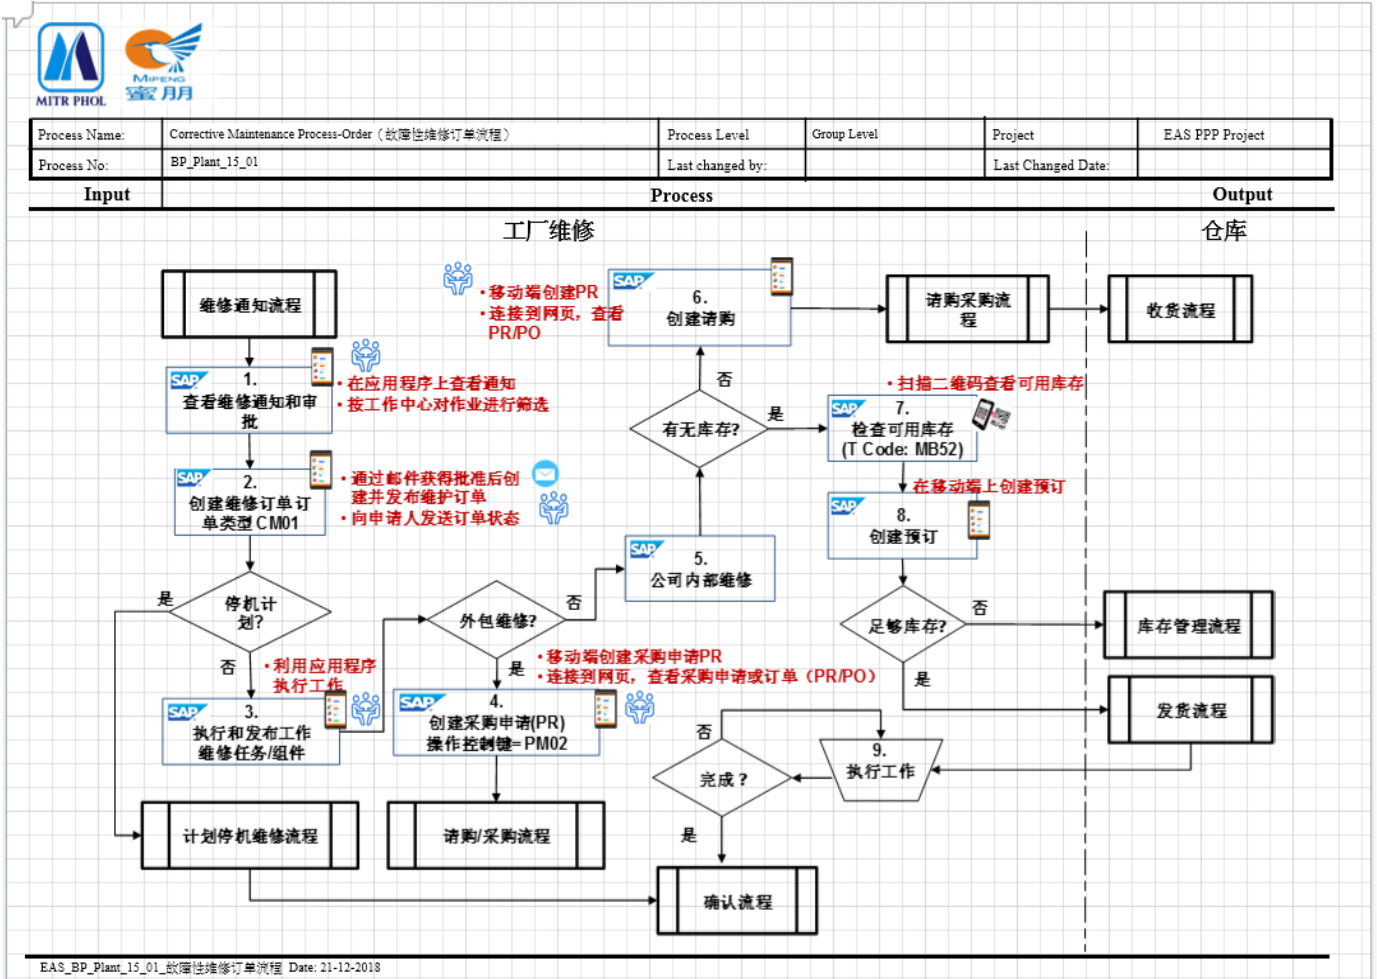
MITR PHOL

MIPENG 蜜月

| Process Name: | Corrective Maintenance Process-Order（故障性维修订单流程） | Process Level | Group Level | Project | EAS PPP Project |
|---|---|---|---|---|---|
| Process No: | BP_Plant_15_01 | Last changed by: | | Last Changed Date: | |

Input

Process

Output

工厂维修

仓库

维修通知流程

SAP 1. 查看维修通知和审批

• 在应用程序上查看通知
• 按工作中心对作业进行筛选

SAP 2. 创建维修订单订单类型 CM01

• 通过邮件获得批准后创建并发布维护订单
• 向申请人发送订单状态

停机计划?

是

否

• 利用应用程序执行工作

SAP 3. 执行和发布工作维修任务/组件

计划停机维修流程

外包维修?

否

是

• 移动端创建采购申请PR
• 连接到网页，查看采购申请或订单（PR/PO）

SAP 4. 创建采购申请(PR) 操作控制键= PM02

请购/采购流程

SAP 5. 公司内部维修

有无库存?

否

是

• 移动端创建PR
• 连接到网页，查看 PR/PO

SAP 6. 创建请购

请购采购流程

收货流程

• 扫描二维码查看可用库存

SAP 7. 检查可用库存 (T Code: MB52)

在移动端上创建预订

SAP 8. 创建预订

足够库存?

否

是

库存管理流程

发货流程

9. 执行工作

完成？

否

是

确认流程

EAS_BP_Plant_15_01_故障性维修订单流程 Date: 21-12-2018